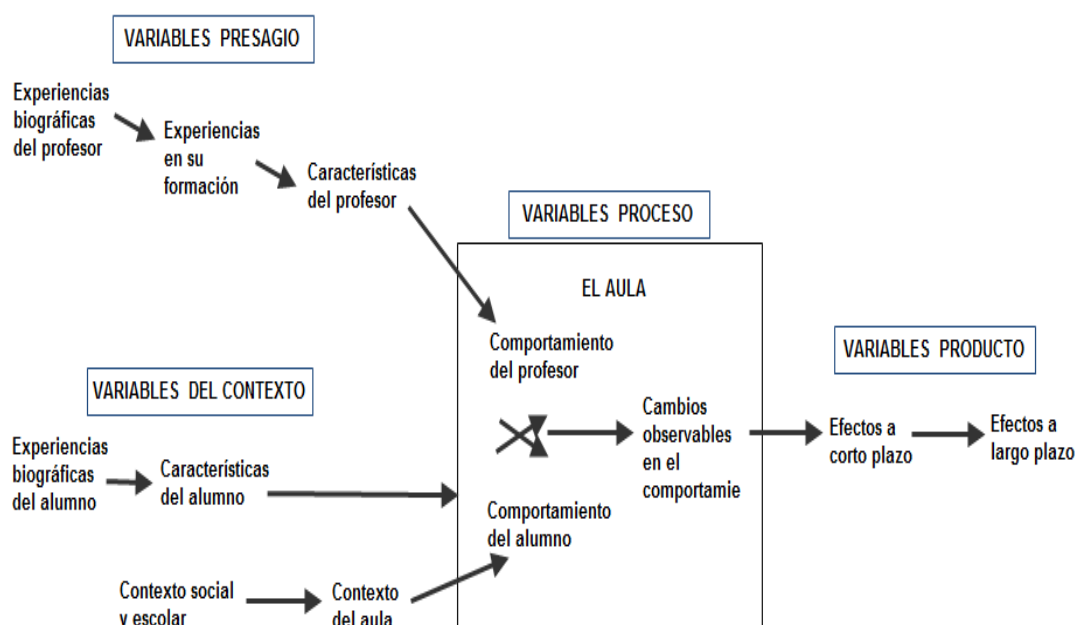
VARIABLES PRESAGIO

Experiencias biográficas del profesor

Experiencias en su formación

Características del profesor

VARIABLES PROCESO

EL AULA

Comportamiento del profesor

Cambios observables en el comportamie

Comportamiento del alumno

VARIABLES PRODUCTO

Efectos a corto plazo

Efectos a largo plazo

VARIABLES DEL CONTEXTO

Experiencias biográficas del alumno

Características del alumno

Contexto social y escolar

Contexto del aula